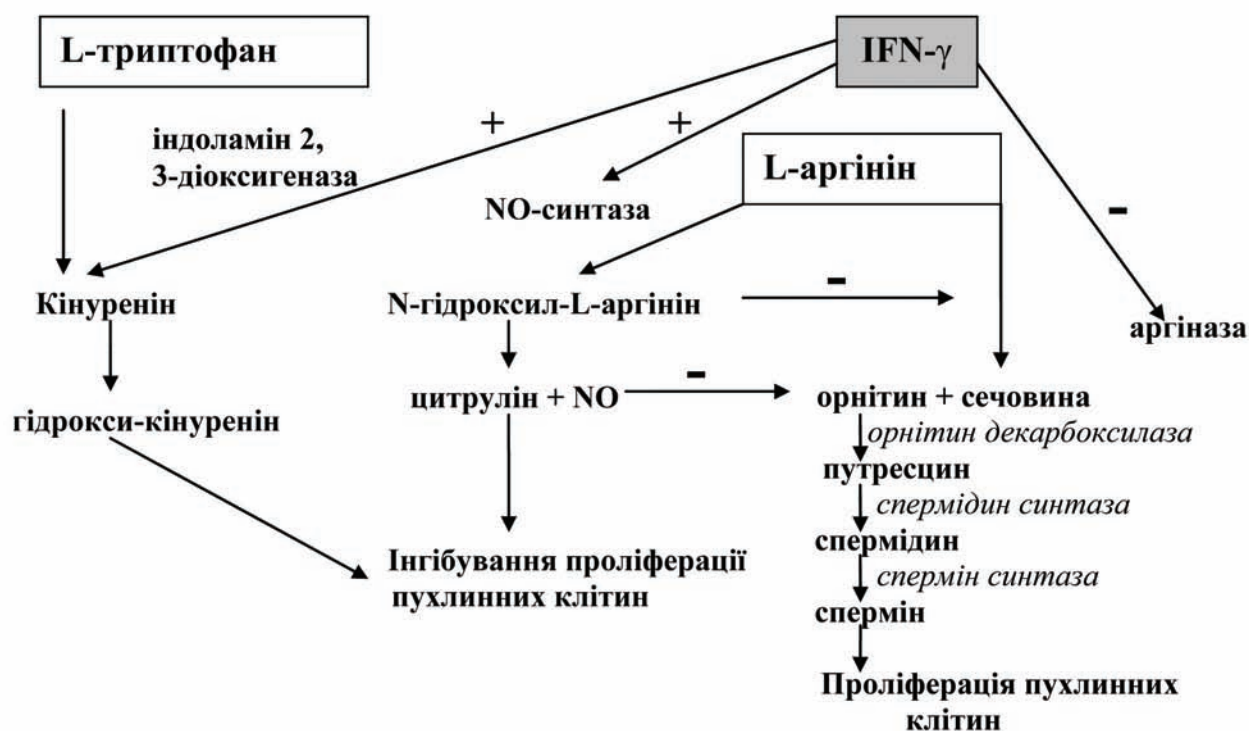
L-триптофан

IFN-γ

+

+

індоламін 2, 3-діоксигеназа

L-аргінін

NO-синтаза

-

Кінуренін

N-гідроксил-L-аргінін

-

аргіназа

гідрокси-кінуренін

цитрулін + NO

-

орнітин + сечовина

орнітин декарбоксилаза

путресцин

спермідин синтаза

спермідин

спермін синтаза

спермін

Інгібування проліферації пухлинних клітин

Проліферація пухлинних клітин